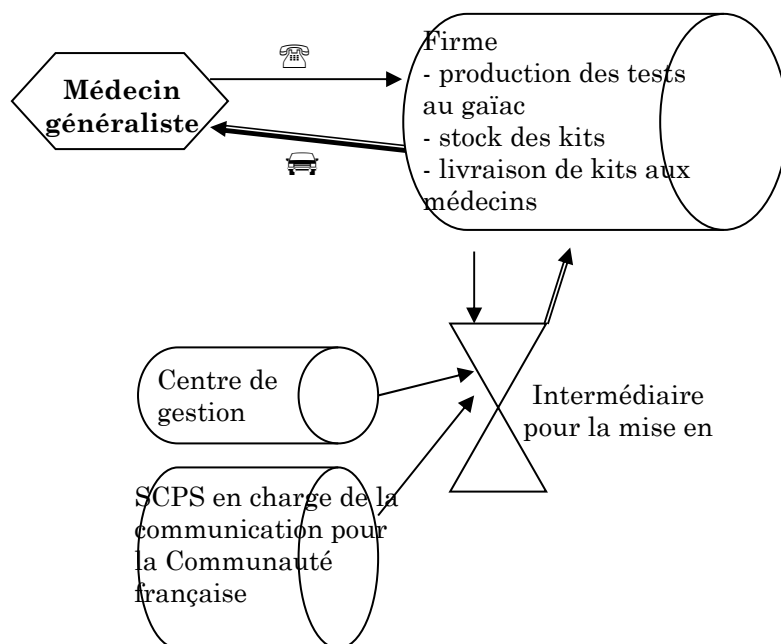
Médecin généraliste

Firme
- production des tests au gaïac
- stock des kits
- livraison de kits aux médecins

Centre de gestion

Intermédiaire pour la mise en

SCPS en charge de la communication pour la Communauté française